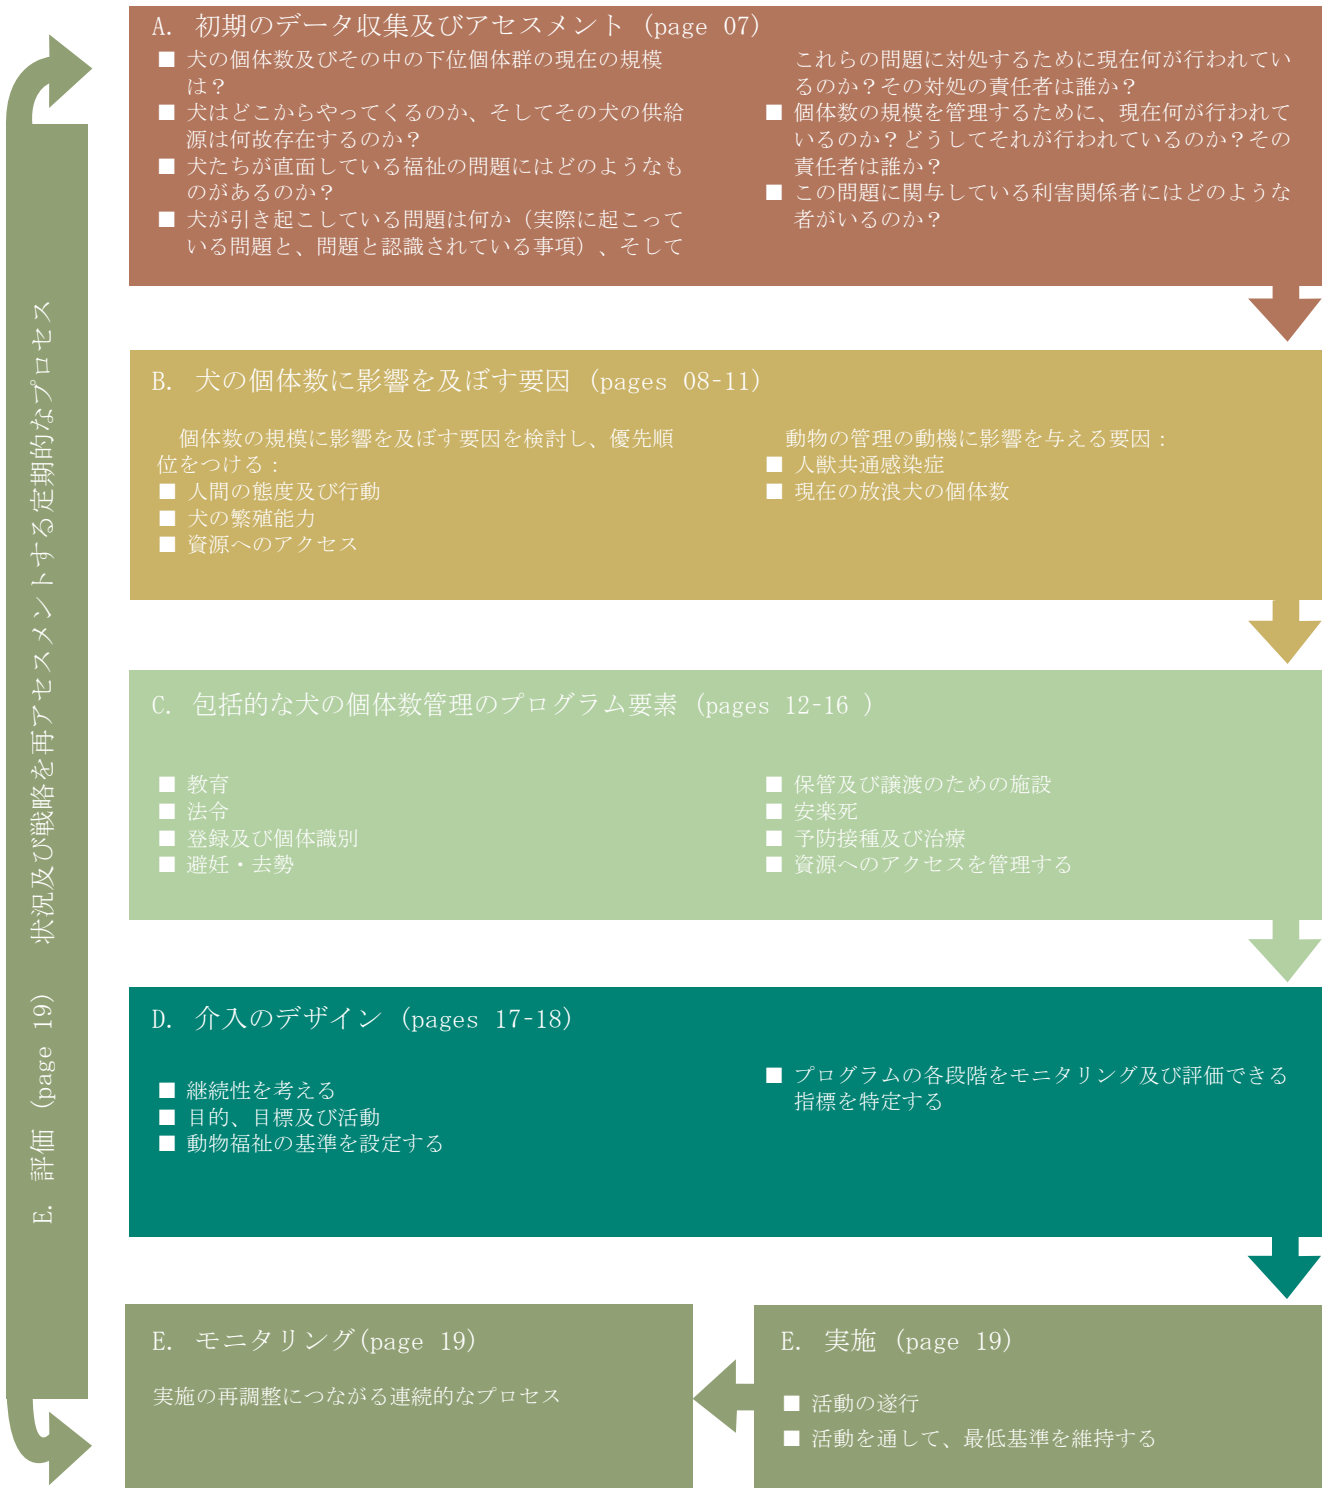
A. 初期のデータ収集及びアセスメント（page 07）

■ 犬の個体数及びその中の下位個体群の現在の規模は？
■ 犬はどこからやってくるのか、そしてその犬の供給源は何故存在するのか？
■ 犬たちが直面している福祉の問題にはどのようなものがあるのか？
■ 犬が引き起こしている問題は何か（実際に起こっている問題と、問題と認識されている事項）、そして

これらの問題に対処するために現在何が行われているのか？その対処の責任者は誰か？
■ 個体数の規模を管理するために、現在何が行われているのか？どうしてそれが行われているのか？その責任者は誰か？
■ この問題に関与している利害関係者にはどのような者がいるのか？

B. 犬の個体数に影響を及ぼす要因（pages 08-11）

個体数の規模に影響を及ぼす要因を検討し、優先順位をつける：
■ 人間の態度及び行動
■ 犬の繁殖能力
■ 資源へのアクセス

動物の管理の動機に影響を与える要因：
■ 人獣共通感染症
■ 現在の放浪犬の個体数

C. 包括的な犬の個体数管理のプログラム要素（pages 12-16 ）

■ 教育
■ 法令
■ 登録及び個体識別
■ 避妊・去勢

■ 保管及び譲渡のための施設
■ 安楽死
■ 予防接種及び治療
■ 資源へのアクセスを管理する

D. 介入のデザイン（pages 17-18）

■ 継続性を考える
■ 目的、目標及び活動
■ 動物福祉の基準を設定する

■ プログラムの各段階をモニタリング及び評価できる指標を特定する

E. 実施（page 19）

■ 活動の遂行
■ 活動を通して、最低基準を維持する

E. モニタリング(page 19)

実施の再調整につながる連続的なプロセス

E. 評価（page 19） 状況及び戦略を再アセスメントする定期的なプロセス